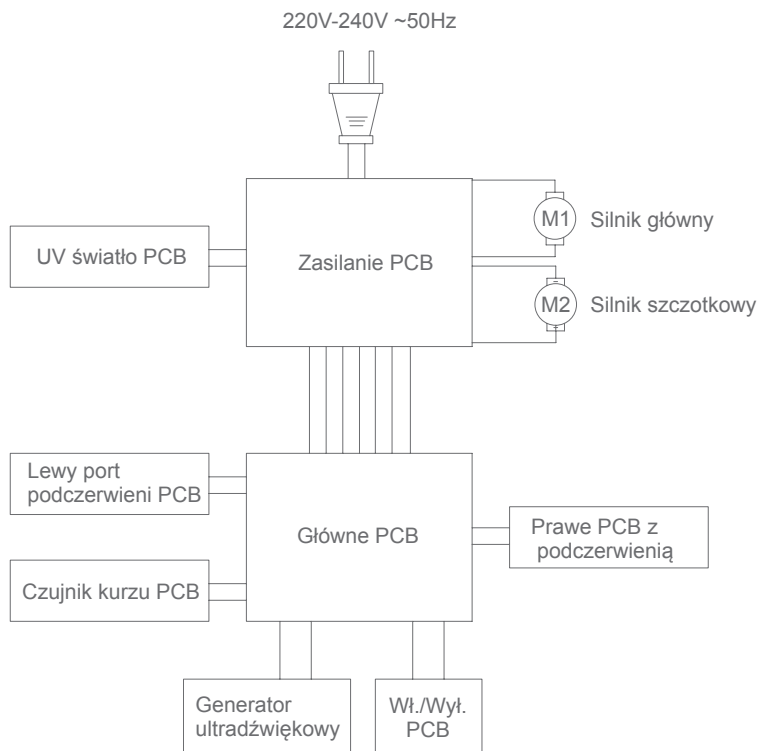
220V-240V ~50Hz

UV światło PCB

Zasilanie PCB

M1 Silnik główny

M2 Silnik szczotkowy

Lewy port podczerwieni PCB

Główne PCB

Prawe PCB z podczerwienią

Czujnik kurzu PCB

Generator ultradźwiękowy

Wł./Wył. PCB